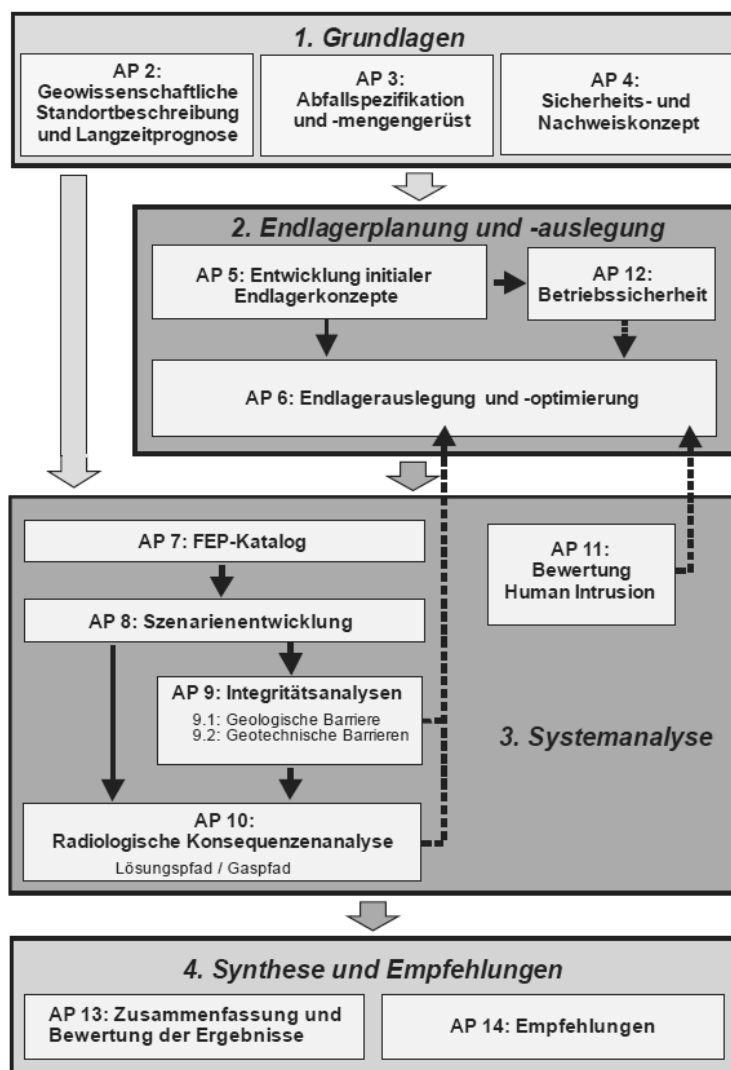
1. Grundlagen

AP 2: Geowissenschaftliche Standortbeschreibung und Langzeitprognose

AP 3: Abfallspezifikation und -mengengerüst

AP 4: Sicherheits- und Nachweiskonzept

2. Endlagerplanung und -auslegung

AP 5: Entwicklung initialer Endlagerkonzepte

AP 12: Betriebssicherheit

AP 6: Endlagerauslegung und -optimierung

AP 7: FEP-Katalog

AP 11: Bewertung Human Intrusion

AP 8: Szenarienentwicklung

AP 9: Integritätsanalysen
9.1: Geologische Barriere
9.2: Geotechnische Barrieren

3. Systemanalyse

AP 10: Radiologische Konsequenzenanalyse
Lösungspfad / Gaspfad

4. Synthese und Empfehlungen

AP 13: Zusammenfassung und Bewertung der Ergebnisse

AP 14: Empfehlungen